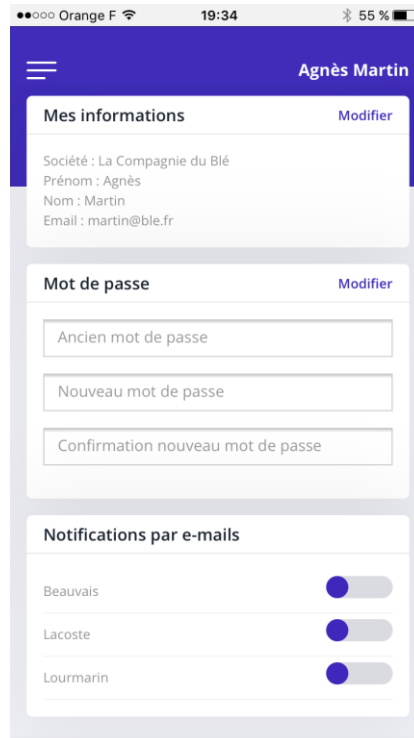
●●○○○ Orange F 19:34 55 %

Agnès Martin

Mes informations
Modifier

Société : La Compagnie du Blé
Prénom : Agnès
Nom : Martin
Email : martin@ble.fr

Mot de passe
Modifier

Ancien mot de passe

Nouveau mot de passe

Confirmation nouveau mot de passe

Notifications par e-mails

Beauvais

Lacoste

Lourmarin